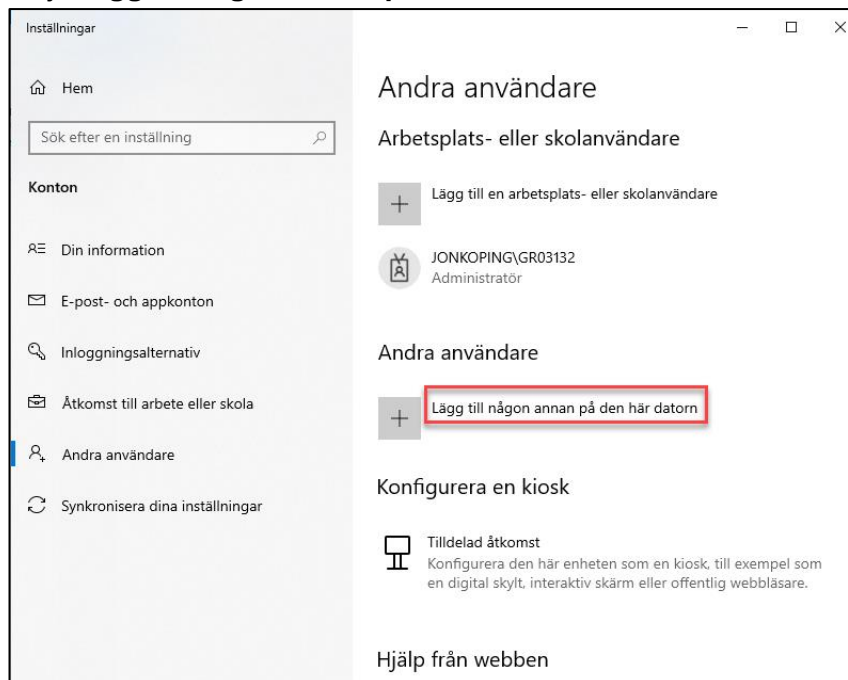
Inställningar

Hem

Sök efter en inställning

Konton

Din information

E-post- och appkonton

Inloggningsalternativ

Åtkomst till arbete eller skola

Andra användare

Synkronisera dina inställningar

Andra användare

Arbetsplats- eller skolanvändare

Lägg till en arbetsplats- eller skolanvändare

JONKOPING\GR03132
Administratör

Andra användare

Lägg till någon annan på den här datorn

Konfigurera en kiosk

Tilldelad åtkomst
Konfigurera den här enheten som en kiosk, till exempel som en digital skylt, interaktiv skärm eller offentlig webbläsare.

Hjälp från webben